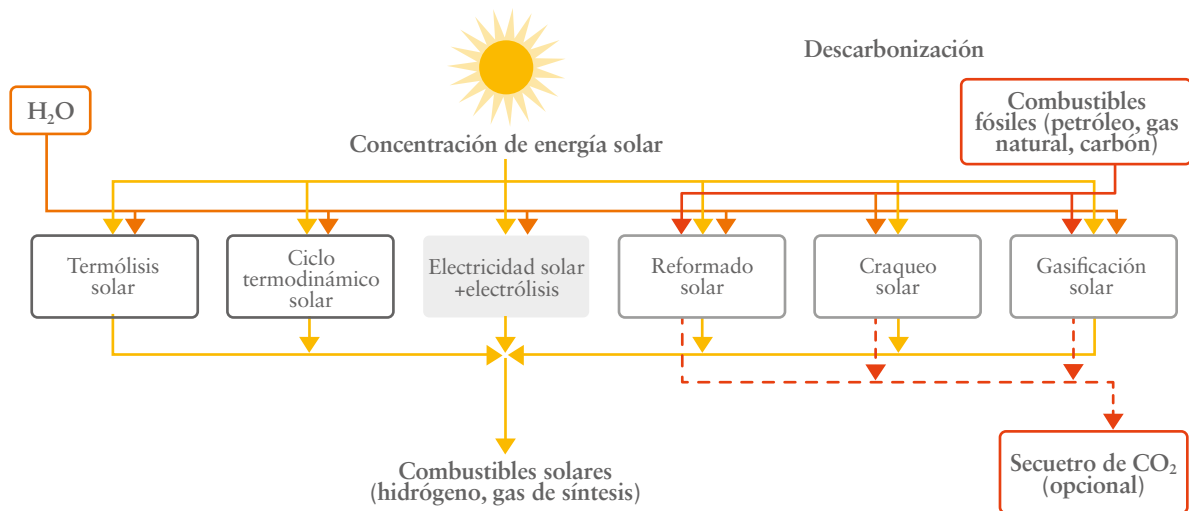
Descarbonización

$H_2O$

Concentración de energía solar

Combustibles fósiles (petróleo, gas natural, carbón)

Termólisis solar

Ciclo termodinámico solar

Electricidad solar +electrólisis

Reformado solar

Craqueo solar

Gasificación solar

Combustibles solares (hidrógeno, gas de síntesis)

Secuetro de $CO_2$ (opcional)